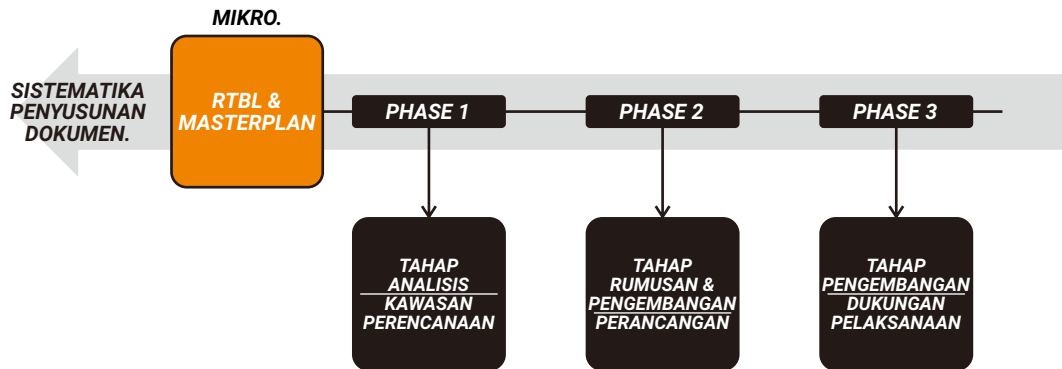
MIKRO.

SISTEMATIKA PENYUSUNAN DOKUMEN.

RTBL & MASTERPLAN

PHASE 1

PHASE 2

PHASE 3

TAHAP ANALISIS KAWASAN PERENCANAAN

TAHAP RUMUSAN & PENGEMBANGAN PERANCANGAN

TAHAP PENGEMBANGAN DUKUNGAN PELAKSANAAN